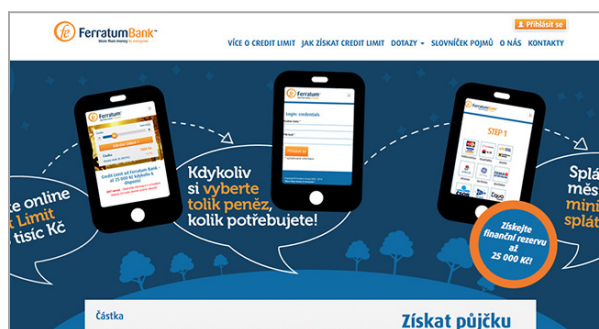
FerratumBank™
More than money by Ferratum

Přihlásit se

VÍCE O CREDIT LIMIT JAK ZÍSKAT CREDIT LIMIT DOTAZY SLOVNÍČEK POJMŮ O NÁS KONTAKTY

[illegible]te online
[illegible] Limit
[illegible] tisíc Kč

Kdykoliv si vyberte tolik peněz, kolik potřebujete!

Login credentials

STEP 1

Spla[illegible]
měs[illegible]
mini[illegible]
splát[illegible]

Získejte finanční rezervu až 25 000 Kč!

Částka

Získat půjčku